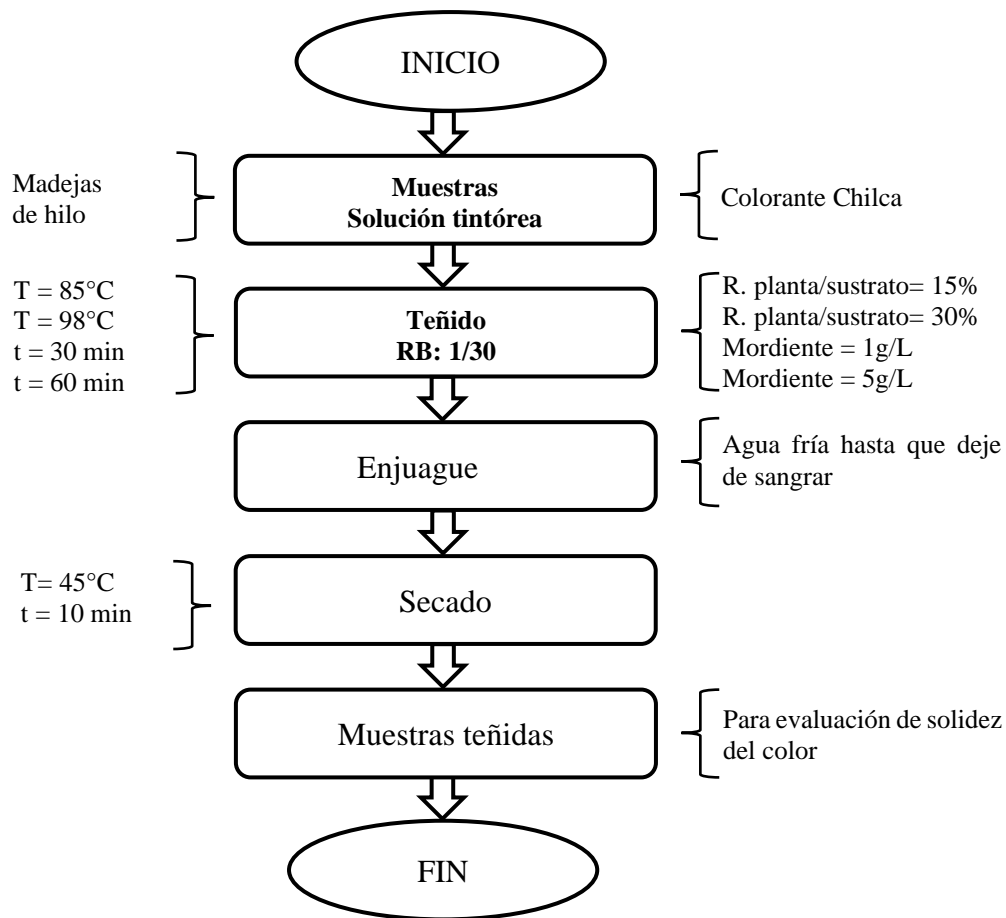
INICIO

Madejas de hilo

**Muestras**
**Solución tintórea**

Colorante Chilca

T = 85°C
T = 98°C
t = 30 min
t = 60 min

**Teñido**
**RB: 1/30**

R. planta/sustrato= 15%
R. planta/sustrato= 30%
Mordiente = 1g/L
Mordiente = 5g/L

Enjuague

Agua fría hasta que deje de sangrar

T= 45°C
t = 10 min

Secado

Muestras teñidas

Para evaluación de solidez del color

FIN